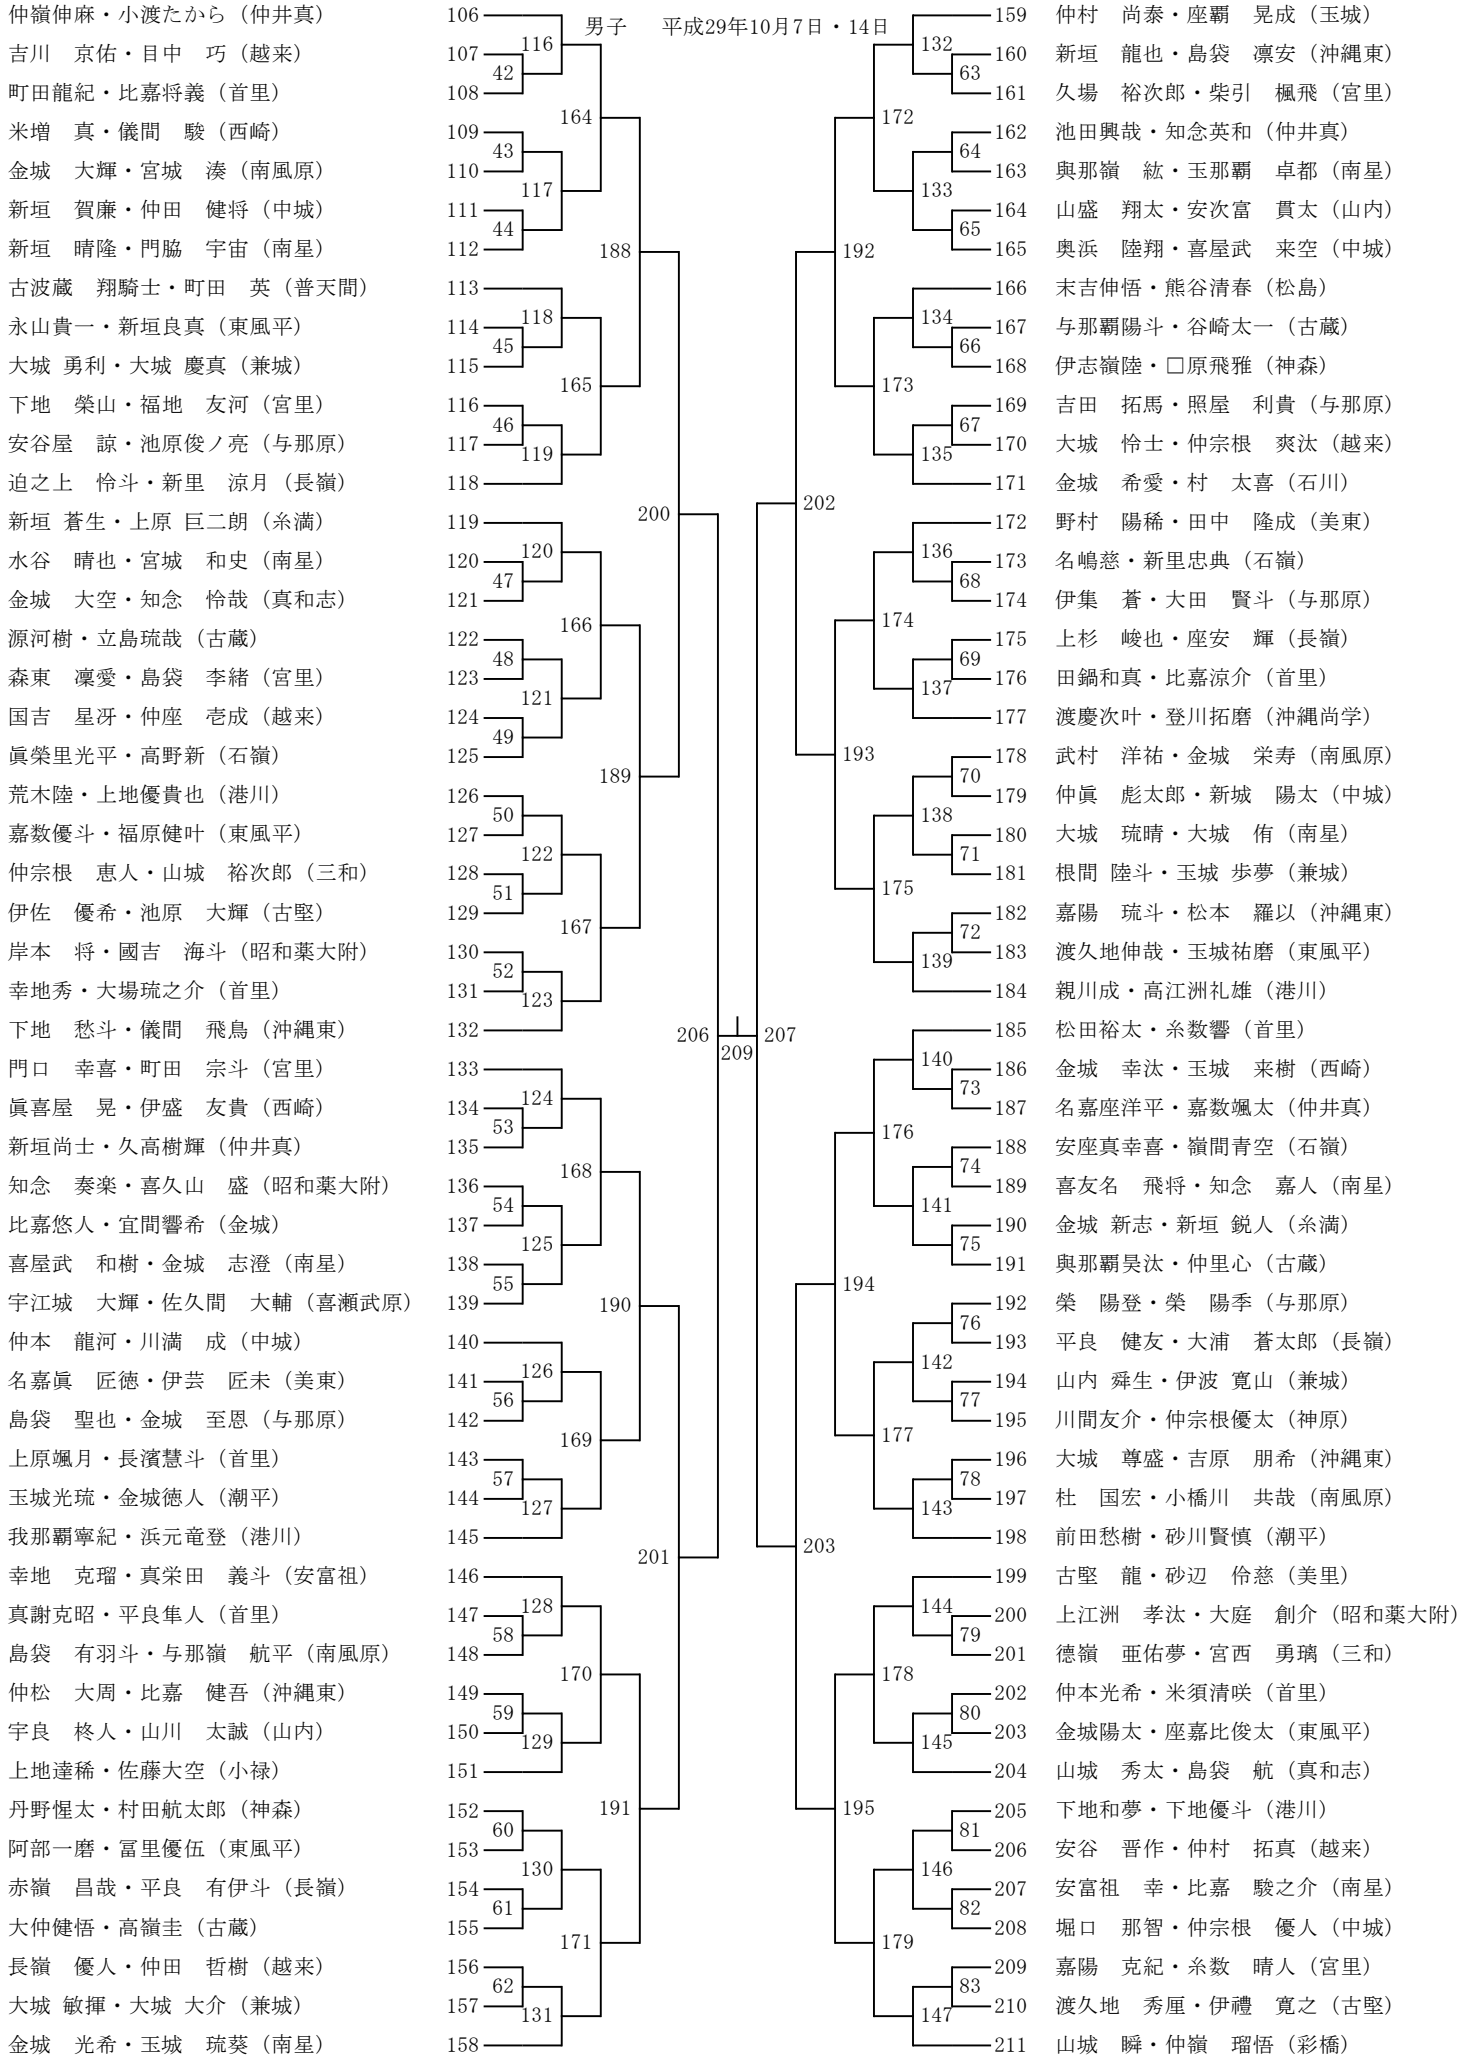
男子　平成29年10月7日・14日

仲嶺伸麻・小渡たから（仲井真） 106
吉川　京佑・目中　巧（越来） 107
町田龍紀・比嘉将義（首里） 108
米増　真・儀間　駿（西崎） 109
金城　大輝・宮城　湊（南風原） 110
新垣　賀廉・仲田　健将（中城） 111
新垣　晴隆・門脇　宇宙（南星） 112
古波蔵　翔騎士・町田　英（普天間） 113
永山貴一・新垣良真（東風平） 114
大城　勇利・大城　慶真（兼城） 115
下地　榮山・福地　友河（宮里） 116
安谷屋　諒・池原俊ノ亮（与那原） 117
迫之上　怜斗・新里　涼月（長嶺） 118
新垣　蒼生・上原　巨二朗（糸満） 119
水谷　晴也・宮城　和史（南星） 120
金城　大空・知念　怜哉（真和志） 121
源河樹・立島琉哉（古蔵） 122
森東　凜愛・島袋　李緒（宮里） 123
国吉　星冴・仲座　壱成（越来） 124
眞榮里光平・高野新（石嶺） 125
荒木陸・上地優貴也（港川） 126
嘉数優斗・福原健叶（東風平） 127
仲宗根　恵人・山城　裕次郎（三和） 128
伊佐　優希・池原　大輝（古堅） 129
岸本　将・國吉　海斗（昭和薬大附） 130
幸地秀・大場琉之介（首里） 131
下地　愁斗・儀間　飛鳥（沖縄東） 132
門口　幸喜・町田　宗斗（宮里） 133
眞喜屋　晃・伊盛　友貴（西崎） 134
新垣尚士・久高樹輝（仲井真） 135
知念　奏楽・喜久山　盛（昭和薬大附） 136
比嘉悠人・宜間響希（金城） 137
喜屋武　和樹・金城　志澄（南星） 138
宇江城　大輝・佐久間　大輔（喜瀬武原） 139
仲本　龍河・川満　成（中城） 140
名嘉眞　匠徳・伊芸　匠未（美東） 141
島袋　聖也・金城　至恩（与那原） 142
上原颯月・長濱慧斗（首里） 143
玉城光琉・金城徳人（潮平） 144
我那覇寧紀・浜元竜登（港川） 145
幸地　克瑠・真栄田　義斗（安富祖） 146
真謝克昭・平良隼人（首里） 147
島袋　有羽斗・与那嶺　航平（南風原） 148
仲松　大周・比嘉　健吾（沖縄東） 149
宇良　柊人・山川　太誠（山内） 150
上地達稀・佐藤大空（小禄） 151
丹野惺太・村田航太郎（神森） 152
阿部一磨・冨里優伍（東風平） 153
赤嶺　昌哉・平良　有伊斗（長嶺） 154
大仲健悟・高嶺圭（古蔵） 155
長嶺　優人・仲田　哲樹（越来） 156
大城　敏揮・大城　大介（兼城） 157
金城　光希・玉城　琉葵（南星） 158

116 42 164 43 117 44 188 118 45 165 46 119 200 120 47 166 48 121 49 189 50 122 51 167 52 123 206 209 207 124 53 168 54 125 55 190 126 56 169 57 127 201 128 58 170 59 129 191 60 130 61 171 62 131

132 63 172 64 133 65 192 134 66 173 67 135 202 136 68 174 69 137 193 70 138 71 175 72 139 140 73 176 74 141 75 194 76 142 77 177 78 143 203 144 79 178 80 145 195 81 146 82 179 83 147

159 仲村　尚泰・座覇　晃成（玉城）
160 新垣　龍也・島袋　凛安（沖縄東）
161 久場　裕次郎・柴引　楓飛（宮里）
162 池田興哉・知念英和（仲井真）
163 與那嶺　紘・玉那覇　卓都（南星）
164 山盛　翔太・安次富　貫太（山内）
165 奥浜　陸翔・喜屋武　来空（中城）
166 末吉伸悟・熊谷清春（松島）
167 与那覇陽斗・谷崎太一（古蔵）
168 伊志嶺陸・□原飛雅（神森）
169 吉田　拓馬・照屋　利貴（与那原）
170 大城　怜士・仲宗根　爽汰（越来）
171 金城　希愛・村　太喜（石川）
172 野村　陽稀・田中　隆成（美東）
173 名嶋慈・新里忠典（石嶺）
174 伊集　蒼・大田　賢斗（与那原）
175 上杉　峻也・座安　輝（長嶺）
176 田鍋和真・比嘉涼介（首里）
177 渡慶次叶・登川拓磨（沖縄尚学）
178 武村　洋祐・金城　栄寿（南風原）
179 仲眞　彪太郎・新城　陽太（中城）
180 大城　琉晴・大城　侑（南星）
181 根間　陸斗・玉城　歩夢（兼城）
182 嘉陽　琉斗・松本　羅以（沖縄東）
183 渡久地伸哉・玉城祐磨（東風平）
184 親川成・高江洲礼雄（港川）
185 松田裕太・糸数響（首里）
186 金城　幸汰・玉城　来樹（西崎）
187 名嘉座洋平・嘉数颯太（仲井真）
188 安座真幸喜・嶺間青空（石嶺）
189 喜友名　飛将・知念　嘉人（南星）
190 金城　新志・新垣　鋭人（糸満）
191 與那覇昊汰・仲里心（古蔵）
192 榮　陽登・榮　陽季（与那原）
193 平良　健友・大浦　蒼太郎（長嶺）
194 山内　舜生・伊波　寛山（兼城）
195 川間友介・仲宗根優太（神原）
196 大城　尊盛・吉原　朋希（沖縄東）
197 杜　国宏・小橋川　共哉（南風原）
198 前田愁樹・砂川賢慎（潮平）
199 古堅　龍・砂辺　伶慈（美里）
200 上江洲　孝汰・大庭　創介（昭和薬大附）
201 德嶺　亜佑夢・宮西　勇璃（三和）
202 仲本光希・米須清咲（首里）
203 金城陽太・座嘉比俊太（東風平）
204 山城　秀太・島袋　航（真和志）
205 下地和夢・下地優斗（港川）
206 安谷　晋作・仲村　拓真（越来）
207 安富祖　幸・比嘉　駿之介（南星）
208 堀口　那智・仲宗根　優人（中城）
209 嘉陽　克紀・糸数　晴人（宮里）
210 渡久地　秀厘・伊禮　寛之（古堅）
211 山城　瞬・仲嶺　瑠悟（彩橋）